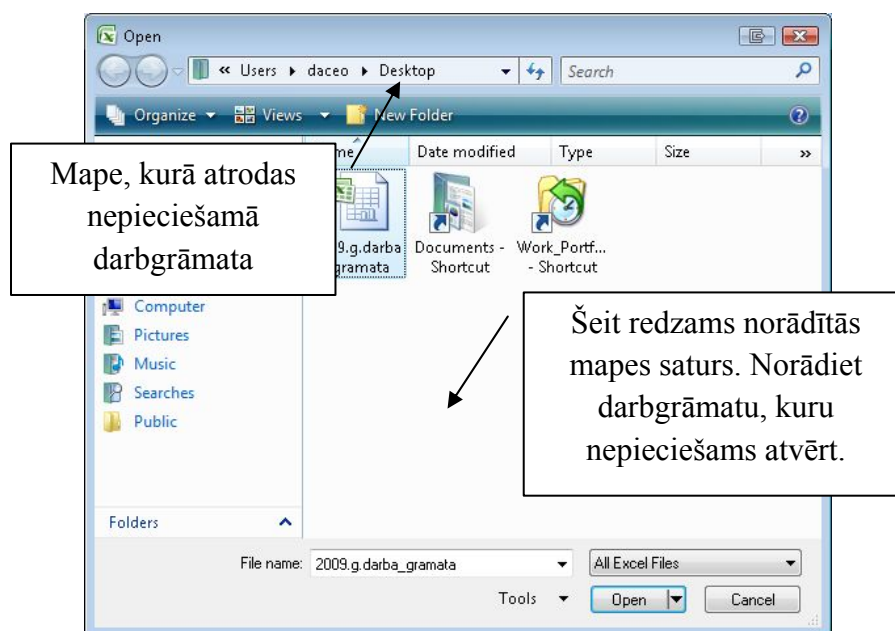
Open

« Users ▸ daceo ▸ Desktop

Search

Organize ▾ Views ▾ New Folder

Mape, kurā atrodas nepieciešamā darbgrāmata

me

Date modified

Type

Size

»

9.g.darba gramata

Documents - Shortcut

Work_Portf... - Shortcut

Computer

Pictures

Music

Searches

Public

Šeit redzams norādītās mapes saturs. Norādiet darbgrāmatu, kuru nepieciešams atvērt.

Folders

File name: 2009.g.darba_gramata

All Excel Files

Tools ▾

Open

Cancel